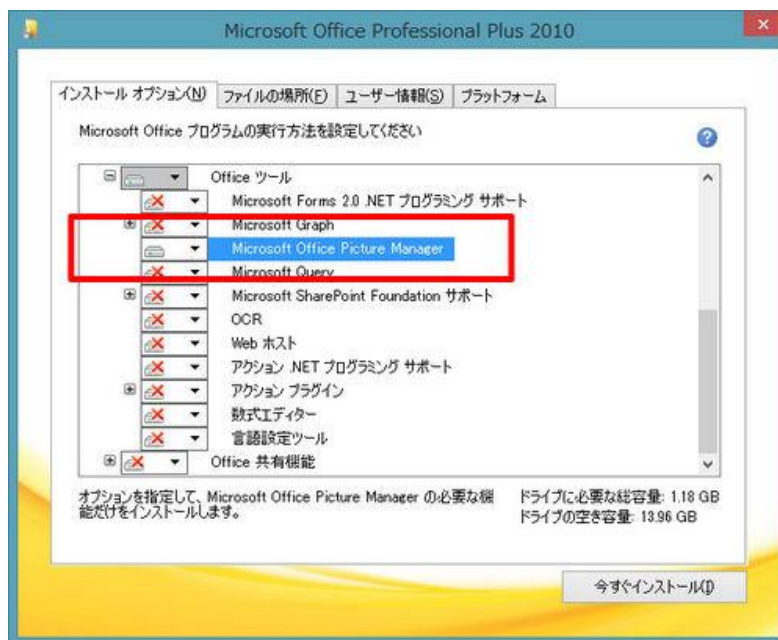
Microsoft Office Professional Plus 2010

インストール オプション(N) ファイルの場所(F) ユーザー情報(S) プラットフォーム

Microsoft Office プログラムの実行方法を設定してください

Office ツール
Microsoft Forms 2.0 .NET プログラミング サポート
Microsoft Graph
Microsoft Office Picture Manager
Microsoft Query
Microsoft SharePoint Foundation サポート
OCR
Web ホスト
アクション .NET プログラミング サポート
アクション プラグイン
数式エディター
言語設定ツール
Office 共有機能

オプションを指定して、Microsoft Office Picture Manager の必要な機能だけをインストールします。

ドライブに必要な総容量: 1.18 GB
ドライブの空き容量: 13.96 GB

今すぐインストール(I)